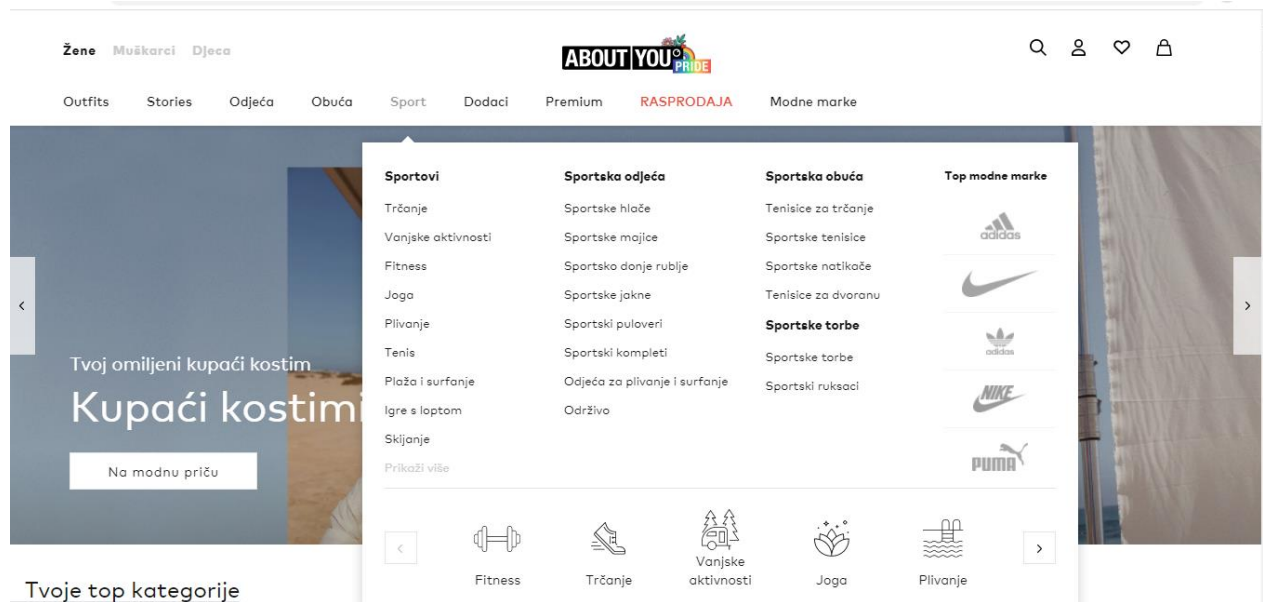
Žene Muškarci Djeca

ABOUT YOU PRIDE

Outfits Stories Odjeća Obuća Sport Dodaci Premium RASPRODAJA Modne marke

Sportovi
Trčanje
Vanjske aktivnosti
Fitness
Joga
Plivanje
Tenis
Plaža i surfanje
Igre s loptom
Skijanje
Prikaži više

Sportska odjeća
Sportske hlače
Sportske majice
Sportsko donje rublje
Sportske jakne
Sportski puloveri
Sportski kompleti
Odjeća za plivanje i surfanje
Održivo

Sportska obuća
Tenisice za trčanje
Sportske tenisice
Sportske natikače
Tenisice za dvoranu
Sportske torbe
Sportske torbe
Sportski ruksaci

Top modne marke
adidas
adidas
NIKE
PUMA

Tvoj omiljeni kupaći kostim
Kupaći kostimi
Na modnu priču

Fitness Trčanje Vanjske aktivnosti Joga Plivanje

Tvoje top kategorije